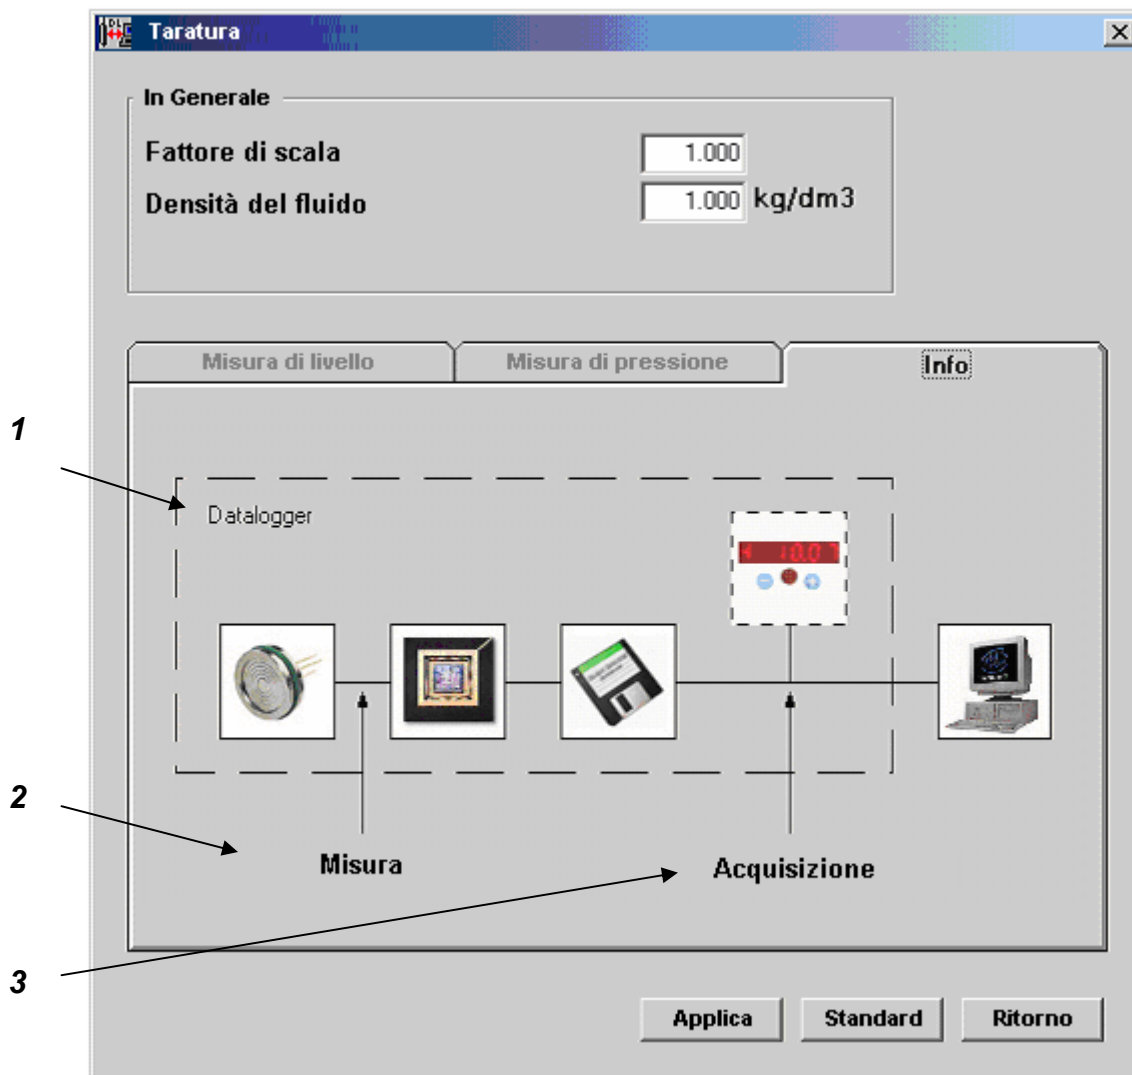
Taratura

In Generale

Fattore di scala 1.000

Densità del fluido 1.000 kg/dm3

Misura di livello

Misura di pressione

Info

1

Datalogger

10.0

2

Misura

Acquisizione

3

Applica

Standard

Ritorno